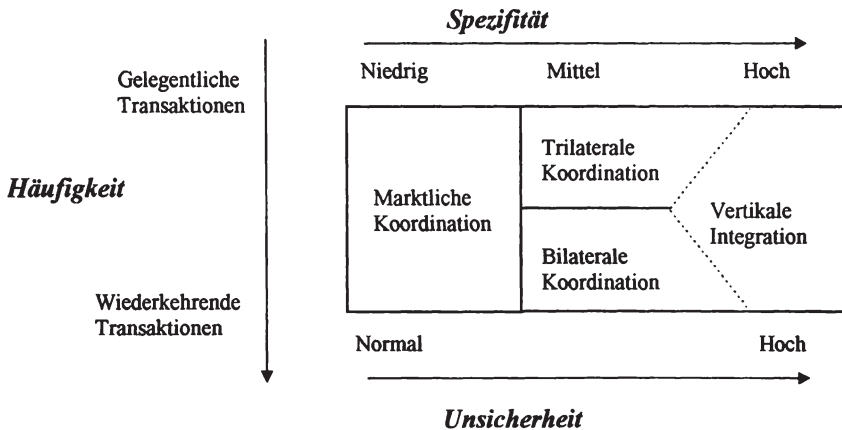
Spezifität

Niedrig

Mittel

Hoch

Gelegentliche Transaktionen

Häufigkeit

Marktliche Koordination

Trilaterale Koordination

Bilaterale Koordination

Vertikale Integration

Wiederkehrende Transaktionen

Normal

Hoch

Unsicherheit